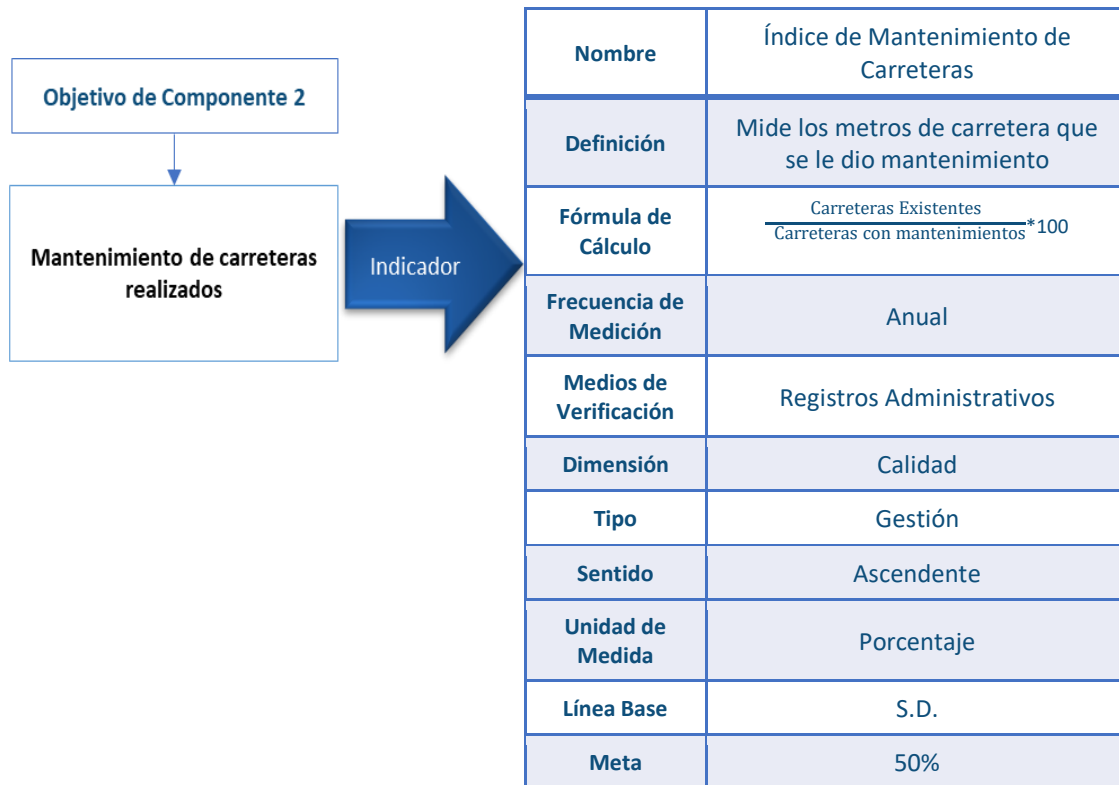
Objetivo de Componente 2

Mantenimiento de carreteras realizados

Indicador

| Nombre | Índice de Mantenimiento de Carreteras |
|---|---|
| Definición | Mide los metros de carretera que se le dio mantenimiento |
| Fórmula de Cálculo | $\frac{\text{Carreteras Existentes}}{\text{Carreteras con mantenimientos}}*100$ |
| Frecuencia de Medición | Anual |
| Medios de Verificación | Registros Administrativos |
| Dimensión | Calidad |
| Tipo | Gestión |
| Sentido | Ascendente |
| Unidad de Medida | Porcentaje |
| Línea Base | S.D. |
| Meta | 50% |